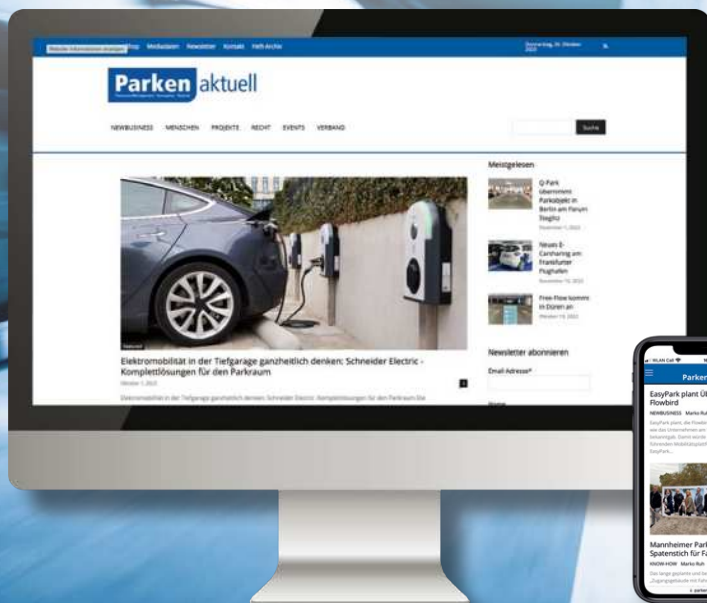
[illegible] Shop Mediadaten Newsletter Kontakt Heft Archiv

Donnerstag, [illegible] Oktober 2022

Parken aktuell

NEWBUSINESS MENSCHEN PROJEKTE RECHT EVENTS VERBAND

Suche

Meistgelesen

Q-Park übernimmt Parkobjekt in Berlin am Panum Steglitz

Neues E-Carsharing am Frankfurter Flughafen

Free-Flow kommt in Düren an

Newsletter abonnieren

Email Adresse*

Elektromobilität in der Tiefgarage ganzheitlich denken: Schneider Electric - Komplettlösungen für den Parkraum

Oktober 1, 2022

Elektromobilität in der Tiefgarage ganzheitlich denken: Schneider Electric: Komplettlösungen für den Parkraum Die

Parken

EasyPark plant Üb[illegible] Flowbird

NEWBUSINESS Marko Ruh

Mannheimer Park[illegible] Spatenstich für Fa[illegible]

KNOW-HOW Marko Ruh